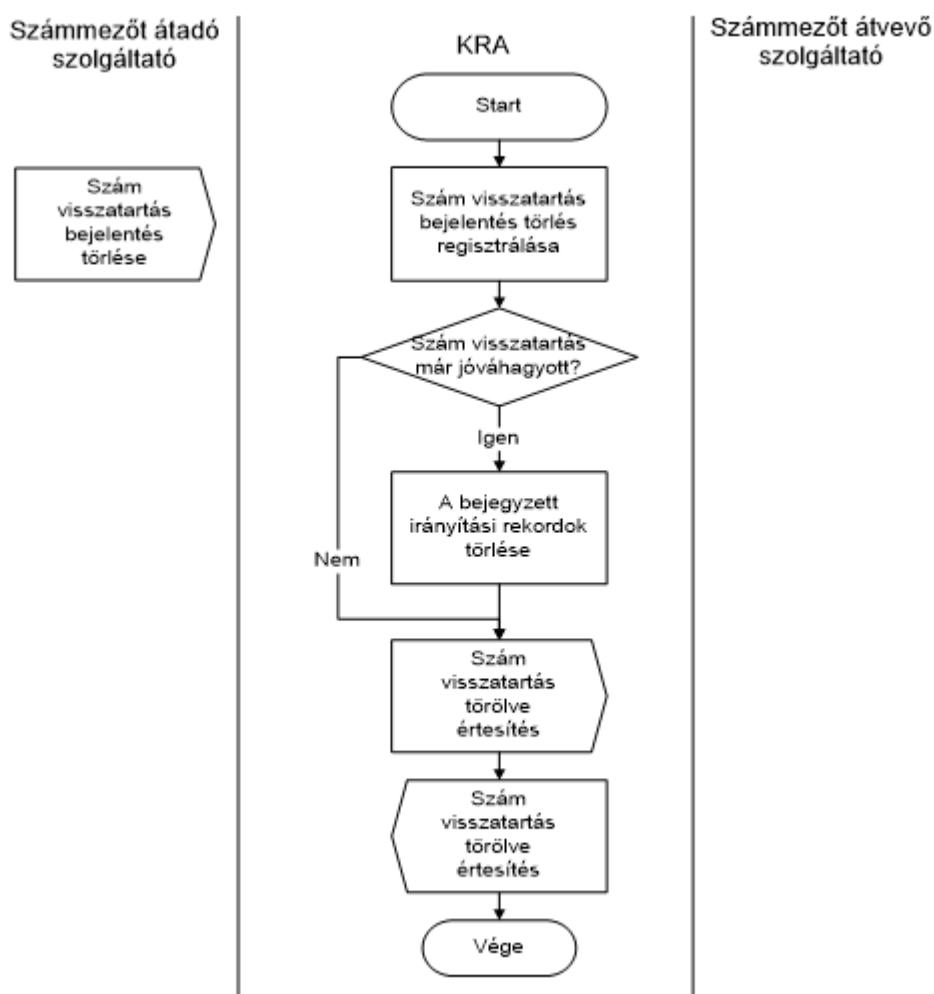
Számmezőt átadó szolgáltató

KRA

Számmezőt átvevő szolgáltató

Szám visszatartás bejelentés törlése

Start

Szám visszatartás bejelentés törlés regisztrálása

Szám visszatartás már jóváhagyott?

Igen

Nem

A bejegyzett irányítási rekordok törlése

Szám visszatartás törölve értesítés

Szám visszatartás törölve értesítés

Vége